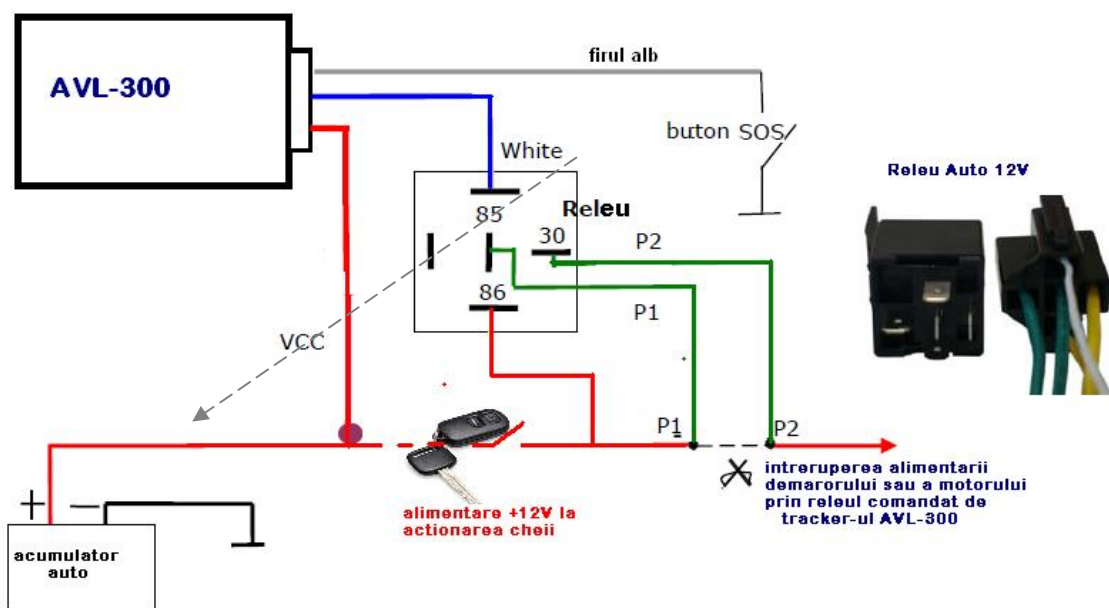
AVL-300

firul alb

buton SOS

White

Releu

85

30

P2

86

P1

Releu Auto 12V

VCC

P1

P2

+

−

acumulator auto

alimentare +12V la actionarea cheii

intreruperea alimentarii demarorului sau a motorului prin releul comandat de tracker-ul AVL-300